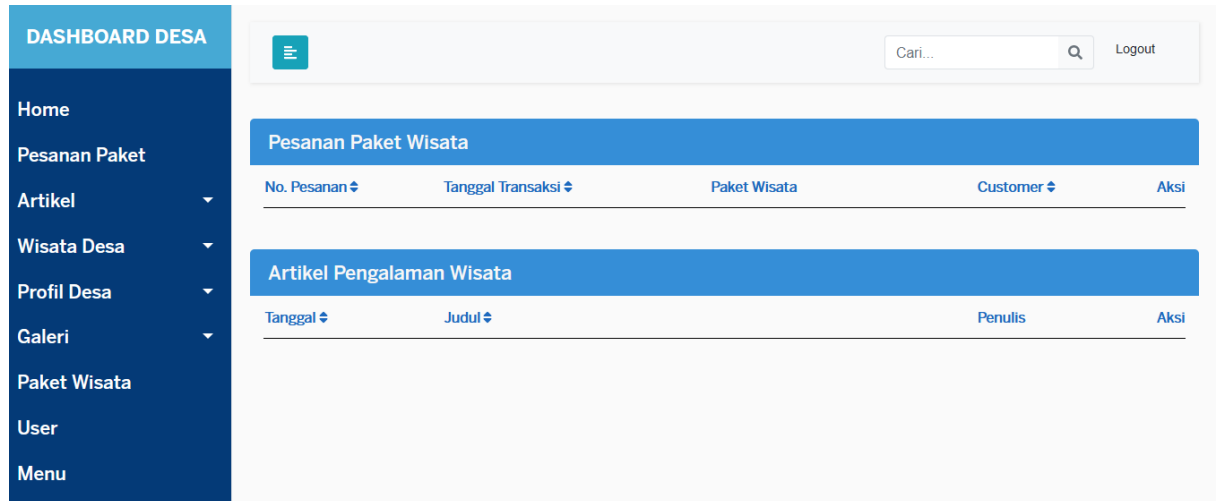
DASHBOARD DESA

Home
Pesanan Paket
Artikel
Wisata Desa
Profil Desa
Galeri
Paket Wisata
User
Menu

Cari...
Logout

Pesanan Paket Wisata

| No. Pesanan | Tanggal Transaksi | Paket Wisata | Customer | Aksi |
|---|---|---|---|---|

Artikel Pengalaman Wisata

| Tanggal | Judul | Penulis | Aksi |
|---|---|---|---|